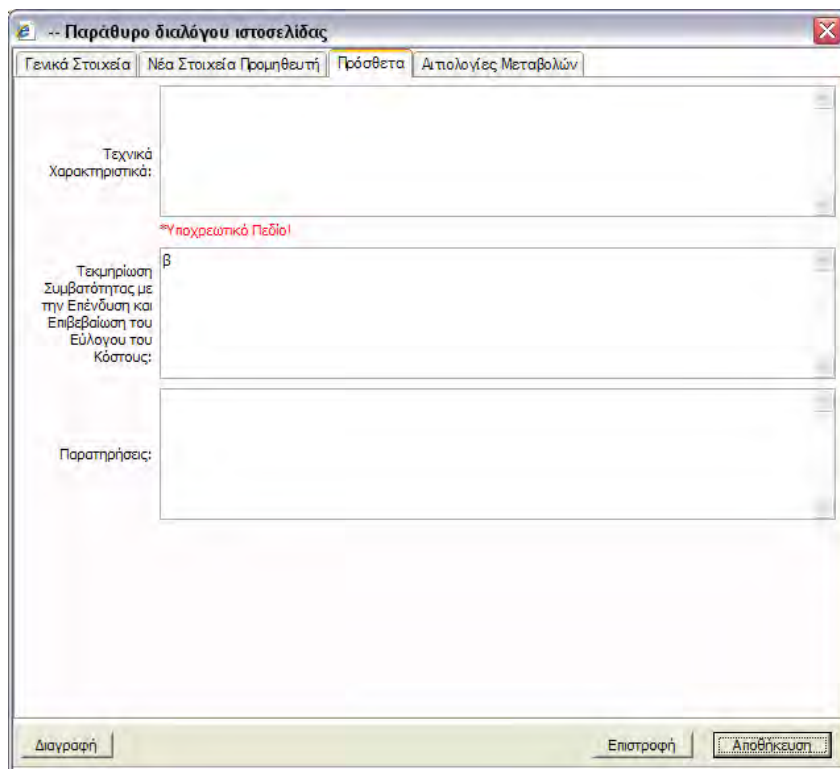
-- Παράθυρο διαλόγου ιστοσελίδας

Γενικά Στοιχεία | Νέα Στοιχεία Προμηθευτή | Πρόσθετα | Αιτιολογίες Μεταβολών

Τεχνικά Χαρακτηριστικά:

*Υποχρεωτικό Πεδίο!

Τεκμηρίωση Συμβατότητας με την Επένδυση και Επιβεβαίωση του Εύλογου του Κόστους:

β

Παρατηρήσεις:

Διαγραφή

Επιστροφή

Αποθήκευση